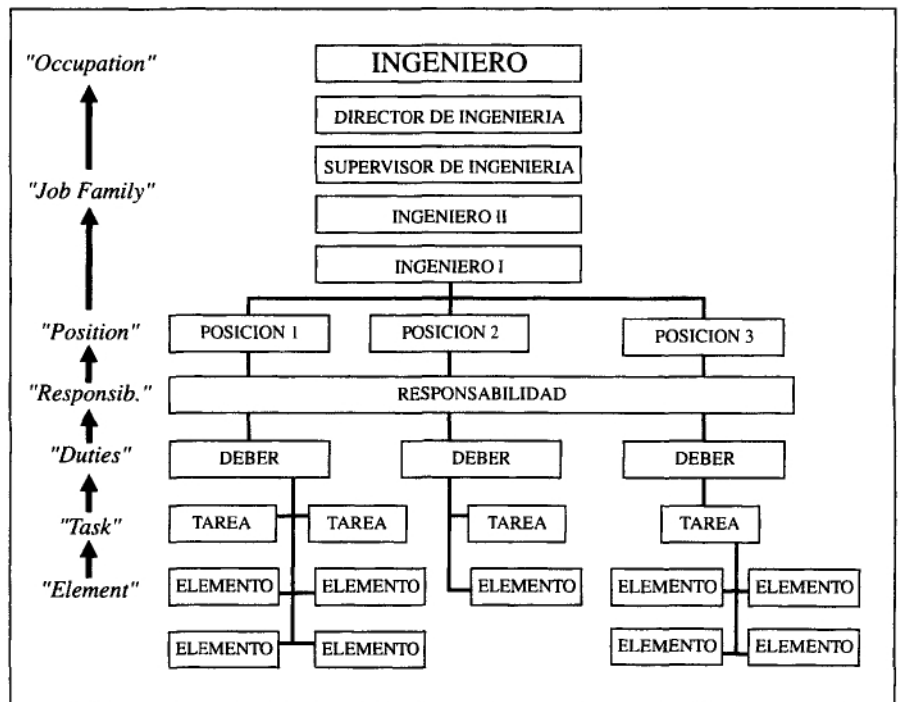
"Occupation"
"Job Family"
"Position"
"Responsib."
"Duties"
"Task"
"Element"

INGENIERO
DIRECTOR DE INGENIERIA
SUPERVISOR DE INGENIERIA
INGENIERO II
INGENIERO I

POSICION 1
POSICION 2
POSICION 3

RESPONSABILIDAD

DEBER
DEBER
DEBER

TAREA
TAREA
TAREA
TAREA

ELEMENTO
ELEMENTO
ELEMENTO
ELEMENTO
ELEMENTO
ELEMENTO
ELEMENTO
ELEMENTO
ELEMENTO